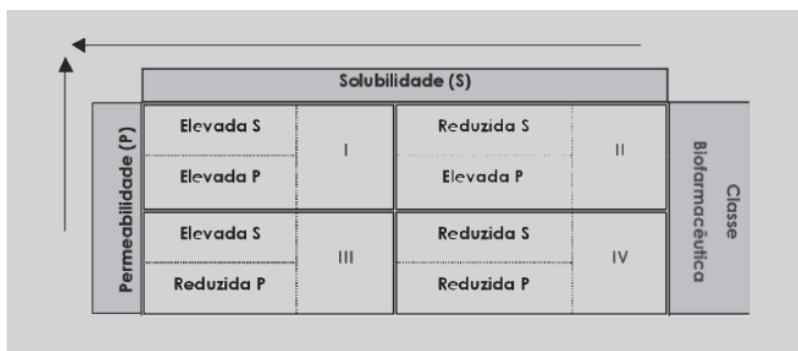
Solubilidade (S)

Permeabilidade (P)

| | | | |
|---|---|---|---|
| Elevada S<br>Elevada P | I | Reduzida S<br>Elevada P | II |
| Elevada S<br>Reduzida P | III | Reduzida S<br>Reduzida P | IV |

Classe Biofarmacêutica